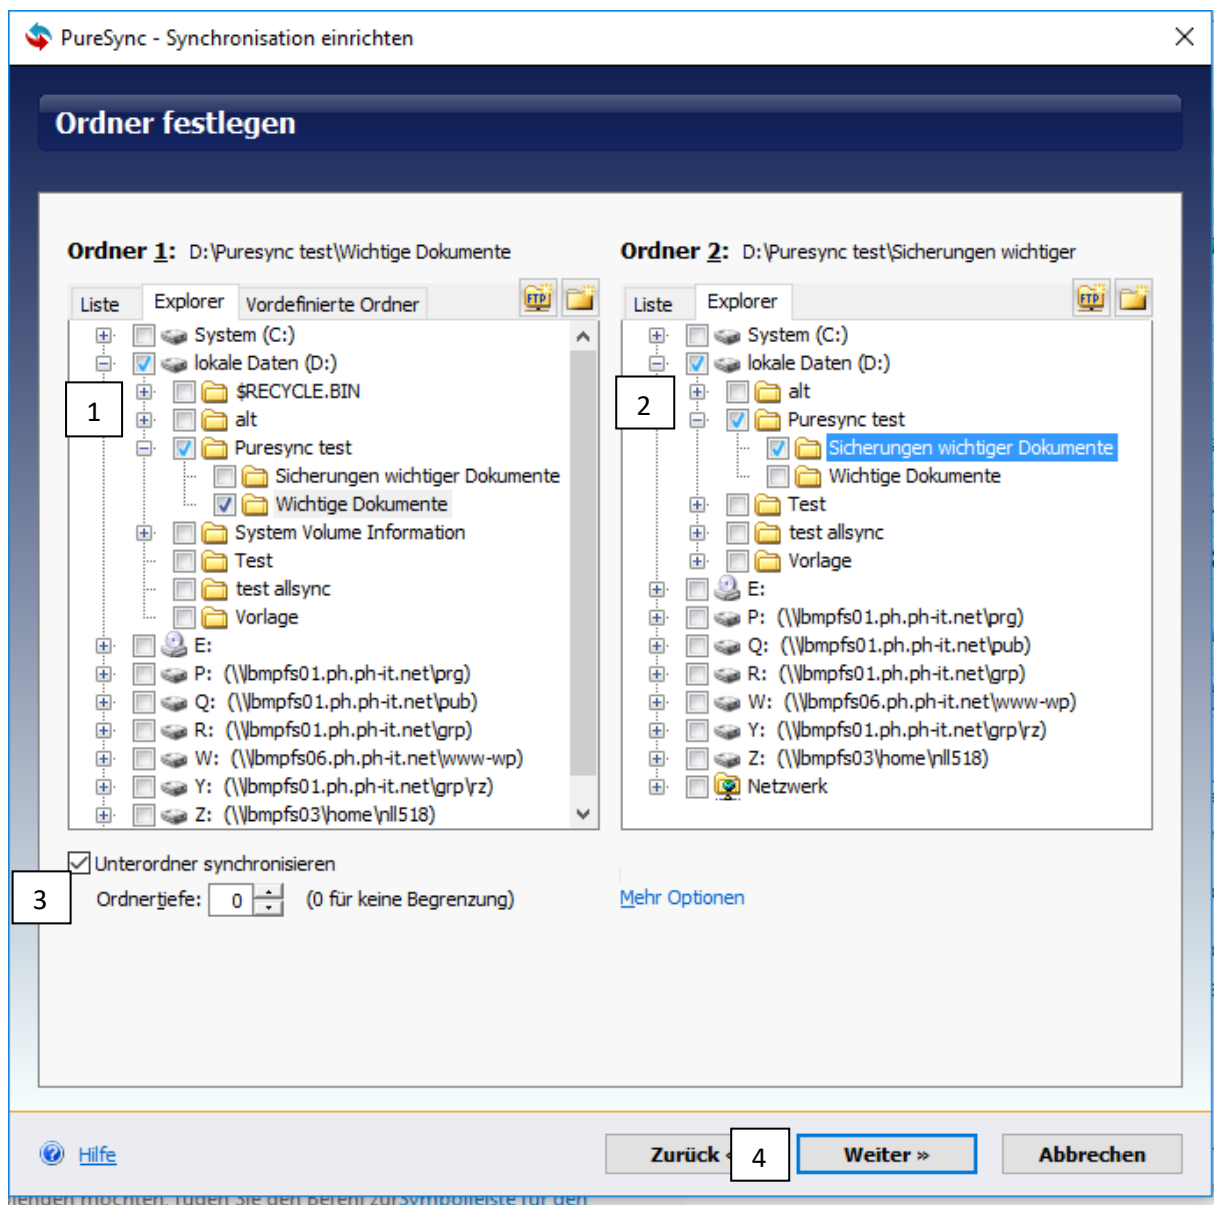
PureSync - Synchronisation einrichten

Ordner festlegen

Ordner 1: D:\Puresync test\Wichtige Dokumente

Liste Explorer Vordefinierte Ordner

System (C:)
lokale Daten (D:)
$RECYCLE.BIN
alt
Puresync test
Sicherungen wichtiger Dokumente
Wichtige Dokumente
System Volume Information
Test
test allsync
Vorlage
E:
P: (\\lbmpfs01.ph.ph-it.net\prg)
Q: (\\lbmpfs01.ph.ph-it.net\pub)
R: (\\lbmpfs01.ph.ph-it.net\grp)
W: (\\lbmpfs06.ph.ph-it.net\www-wp)
Y: (\\lbmpfs01.ph.ph-it.net\grp\rz)
Z: (\\lbmpfs03\home\nll518)

1

Ordner 2: D:\Puresync test\Sicherungen wichtiger

Liste Explorer

System (C:)
lokale Daten (D:)
alt
Puresync test
Sicherungen wichtiger Dokumente
Wichtige Dokumente
Test
test allsync
Vorlage
E:
P: (\\lbmpfs01.ph.ph-it.net\prg)
Q: (\\lbmpfs01.ph.ph-it.net\pub)
R: (\\lbmpfs01.ph.ph-it.net\grp)
W: (\\lbmpfs06.ph.ph-it.net\www-wp)
Y: (\\lbmpfs01.ph.ph-it.net\grp\rz)
Z: (\\lbmpfs03\home\nll518)
Netzwerk

2

Unterordner synchronisieren
3
Ordnertiefe: 0 (0 für keine Begrenzung)

Mehr Optionen

Hilfe
Zurück « 4
Weiter »
Abbrechen

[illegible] möchten. Ziehen Sie den Bereich zur Symbolleiste für den